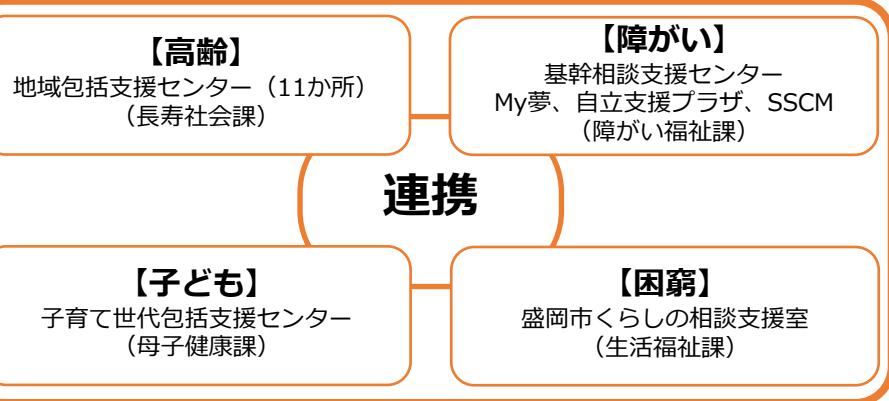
【高齢】
地域包括支援センター（11か所）
（長寿社会課）

【障がい】
基幹相談支援センター
My夢、自立支援プラザ、SSCM
（障がい福祉課）

連携

【子ども】
子育て世代包括支援センター
（母子健康課）

【困窮】
盛岡市くらしの相談支援室
（生活福祉課）